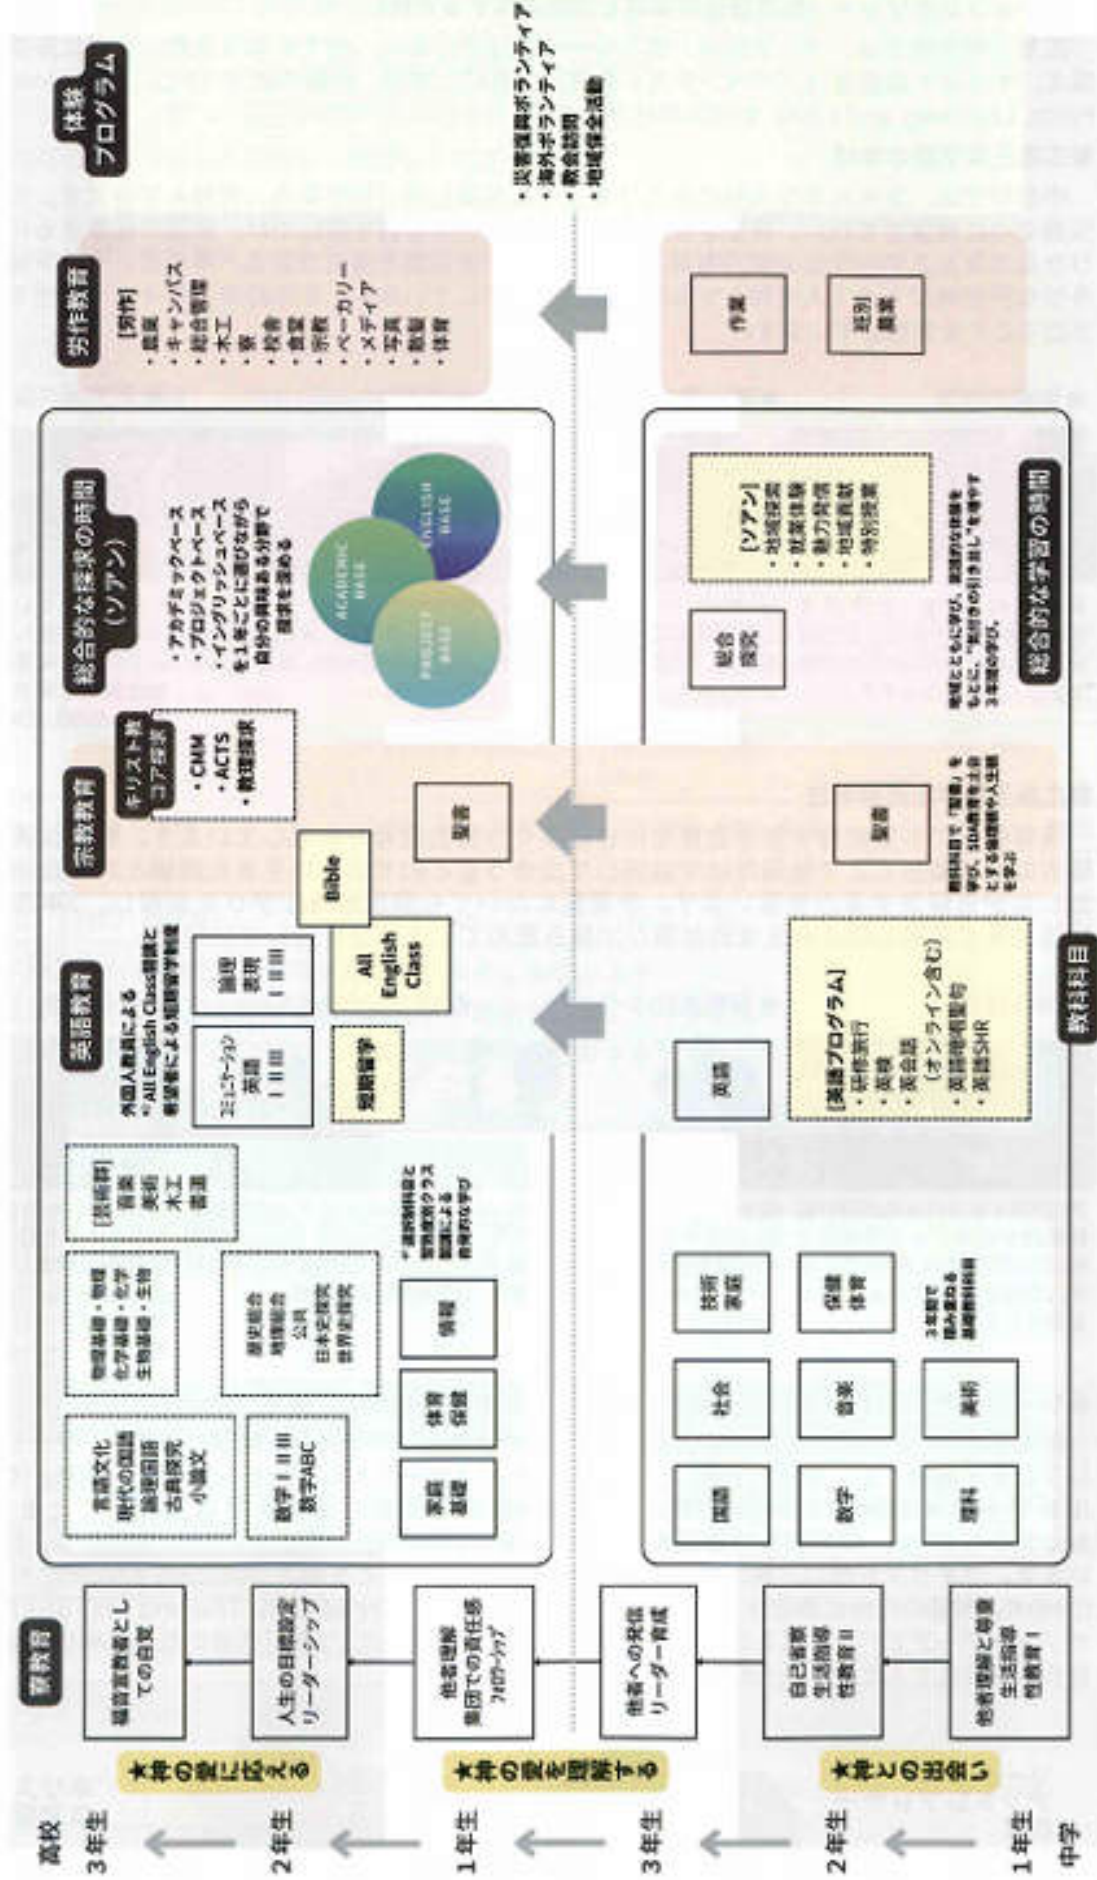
高校 3年生

2年生

1年生

3年生

2年生

1年生 中学

★神の愛に応える

★神の愛を理解する

★神との出会い

寮教育

福音宣教者としての自覚

人生の目標設定 リーダーシップ

他者理解 集団での責任感 フォロワーシップ

他者への奉仕 リーダー育成

自己省察 生活指導 性教育Ⅱ

他者理解と協働 生活指導 性教育Ⅰ

言語文化 現代の国語 論理国語 古典探究 小論文

物理基礎・物理 化学基礎・化学 生物基礎・生物

[芸術群] 音楽 美術 木工 書道

数学ⅠⅡⅢ 数学ABC

歴史総合 地理総合 公共 日本史探究 世界史探究

家庭基礎

体育 保健

情報

＊選択科目と習熟度別クラス編成による多様な学び

英語教育

外国人教員による "All English Class"開講と希望者による短期留学制度

コミュニケーション英語ⅠⅡⅢ

論理表現ⅠⅡⅢ

短期留学

All English Class

Bible

宗教教育

キリスト教コア探究

・CMM ・ACTS ・教理探求

聖書

総合的な探求の時間（ソアン）

・アカデミックベース ・プロジェクトベース ・イングリッシュベース を1年ごとに選びながら自分の興味ある分野で探求を進める

ACADEMIC BASE

ENGLISH BASE

PROJECT BASE

労作教育

[労作] ・農業 ・キャンパス ・総合管理 ・木工 ・寮 ・給食 ・食堂 ・宗教 ・ベーカリー ・メディア ・写真 ・数能 ・体育

体験プログラム

・災害復興ボランティア ・海外ボランティア ・教会訪問 ・地域奉仕活動

国語

数学

理科

社会

音楽

美術

技術家庭

保健体育

3年間で積み重ねる基礎教科科目

英語

[英語プログラム] ・研修旅行 ・英検 ・英会話 （オンライン含む） ・英語暗唱聖句 ・英語SHR

教科科目

聖書

教科目で「聖書」を学び、SDA教育を土台とする価値観や人生観を学ぶ

総合探究

[ソアン] ・地域探索 ・就業体験 ・魅力発信 ・地域貢献 ・特別授業

地域とともに学び、能動的な体験をもとに、"生きる力"を養う3年間の学び。

総合的な学習の時間

作業

労別農業